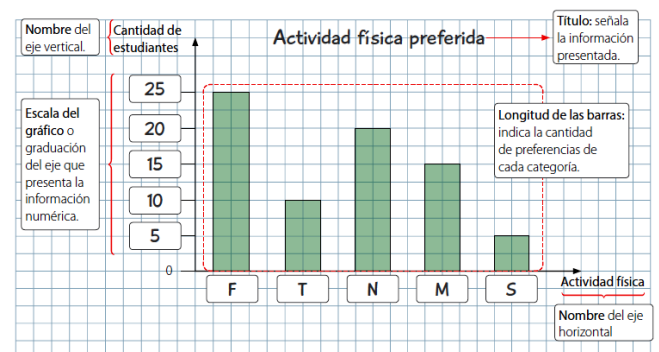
Nombre del eje vertical.

Cantidad de estudiantes

Actividad física preferida

Título: señala la información presentada.

Escala del gráfico o graduación del eje que presenta la información numérica.

25
20
15
10
5
0

Longitud de las barras: indica la cantidad de preferencias de cada categoría.

F
T
N
M
S

Actividad física

Nombre del eje horizontal